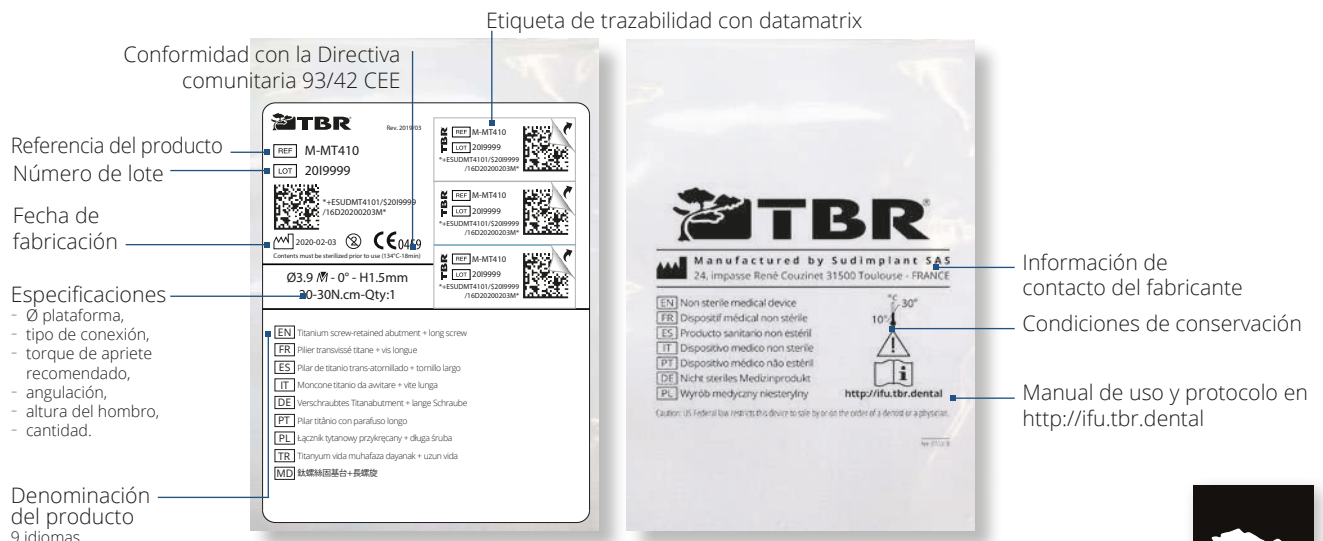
Etiqueta de trazabilidad con datamatrix

Conformidad con la Directiva comunitaria 93/42 CEE

TBR Rev. 2019/03

Referencia del producto
REF M-MT410
Número de lote
LOT 20I9999

*+ESUDMT4101/$20I9999 /16D20200203M*

Fecha de fabricación
2020-02-03 CE 0459
Contents must be sterilized prior to use (134°C-18min)

Ø3.9 /∕ - 0° - H1.5mm
30-30N.cm-Qty:1

Especificaciones
- Ø plataforma,
- tipo de conexión,
- torque de apriete recomendado,
- angulación,
- altura del hombro,
- cantidad.

TBR REF M-MT410 LOT 20I9999 *+ESUDMT4101/$20I9999 /16D20200203M*
TBR REF M-MT410 LOT 20I9999 *+ESUDMT4101/$20I9999 /16D20200203M*
TBR REF M-MT410 LOT 20I9999 *+ESUDMT4101/$20I9999 /16D20200203M*

EN Titanium screw-retained abutment + long screw
FR Pilier transvissé titane + vis longue
ES Pilar de titanio trans-atornillado + tornillo largo
IT Moncone titanio da awitare + vite lunga
DE Verschraubtes Titanabutment + lange Schraube
PT Pilar titânio con parafuso longo
PL Łącznik tytanowy przykręcany + długa śruba
TR Titanyum vida muhafaza dayanak + uzun vida
MD 鈦螺絲固基台+長螺旋

Denominación del producto
9 idiomas

TBR
Manufactured by Sudimplant SAS
24, impasse René Couzinet 31500 Toulouse - FRANCE

EN Non sterile medical device
FR Dispositif médical non stérile
ES Producto sanitario non estéril
IT Dispositivo medico non sterile
PT Dispositivo médico não estéril
DE Nicht sterilles Medizinprodukt
PL Wyrób medyczny niesteryliny

30°
10°

http://ifu.tbr.dental

Caution: US Federal law restricts this device to sale by or on the order of a dentist or a physician.

Rev. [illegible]

Información de contacto del fabricante

Condiciones de conservación

Manual de uso y protocolo en http://ifu.tbr.dental